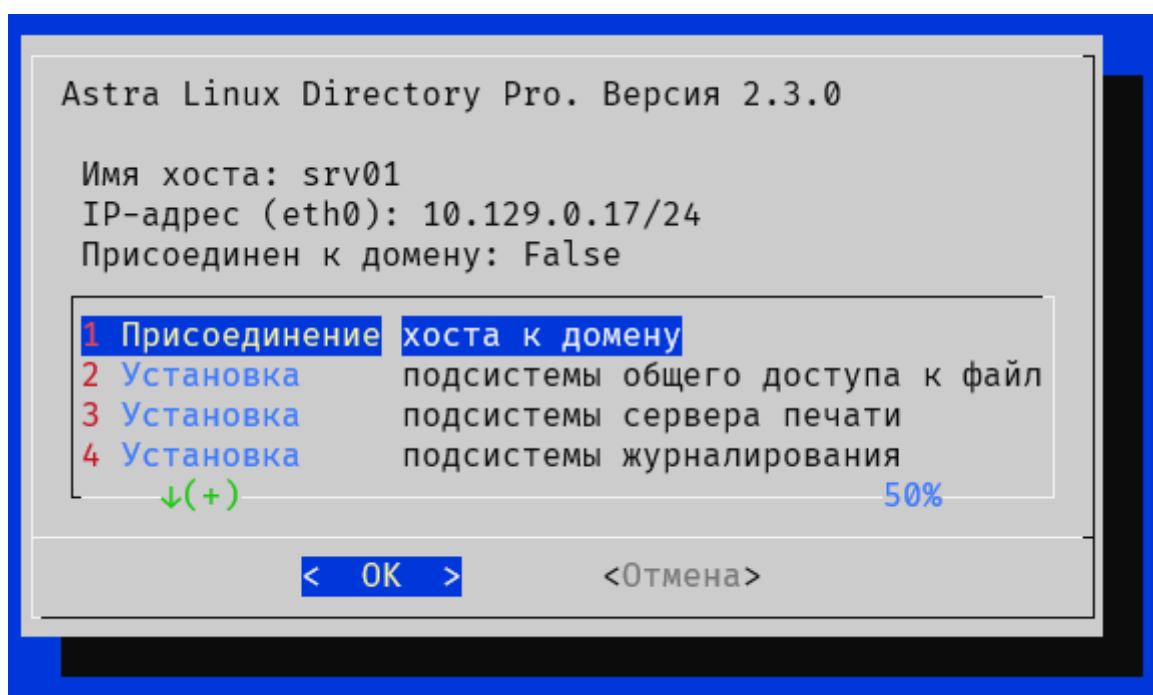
Astra Linux Directory Pro. Версия 2.3.0

Имя хоста: srv01
IP-адрес (eth0): 10.129.0.17/24
Присоединен к домену: False

1 Присоединение хоста к домену
2 Установка подсистемы общего доступа к файл
3 Установка подсистемы сервера печати
4 Установка подсистемы журналирования
↓(+) 50%

< OK > <Отмена>